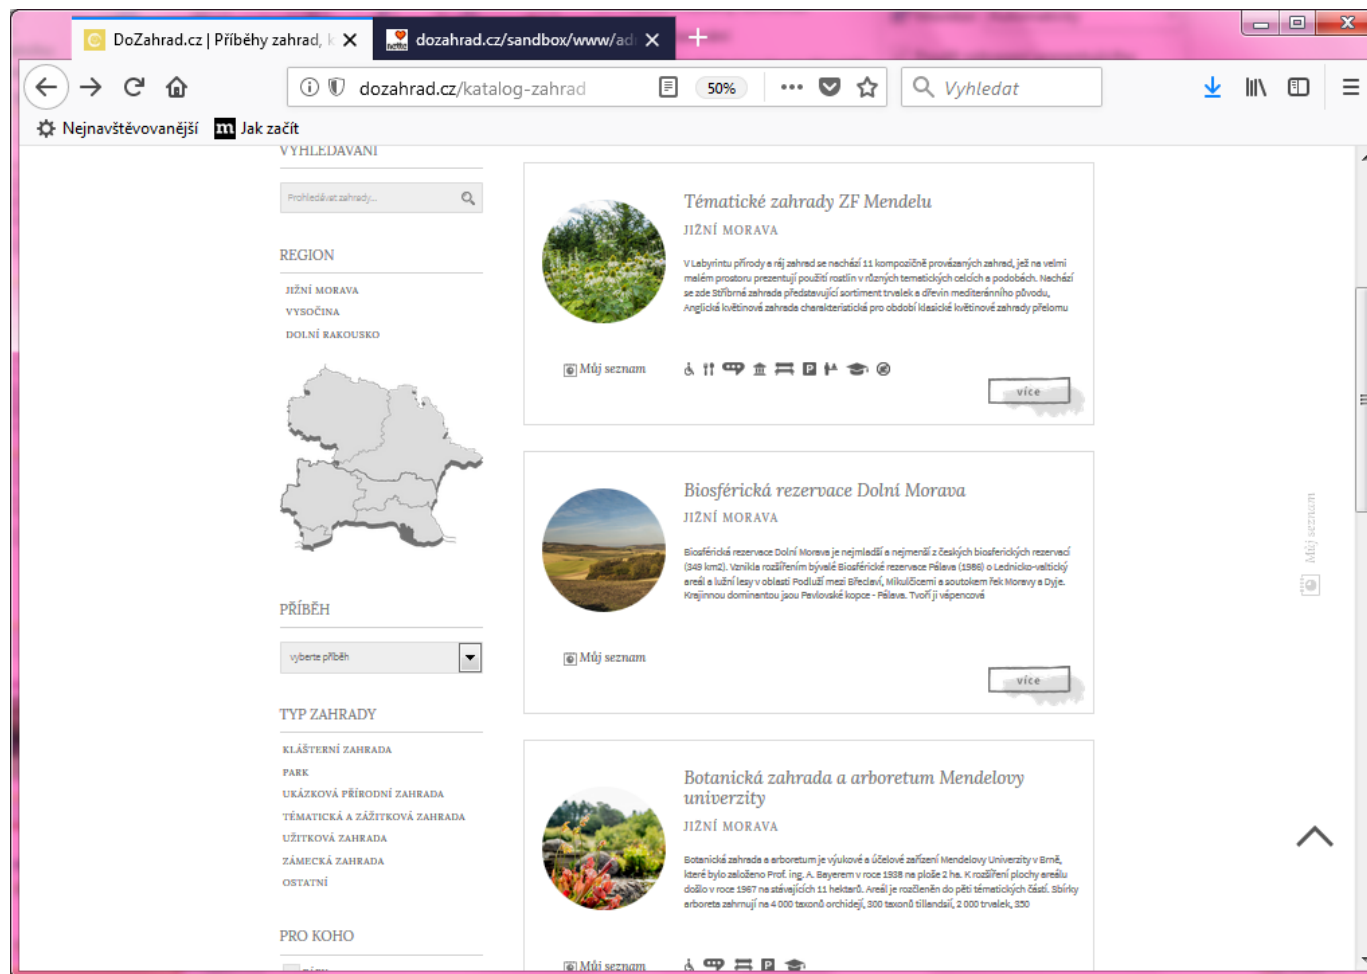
DoZahrad.cz | Příběhy zahrad, k
dozahrad.cz/sandbox/www/ad

dozahrad.cz/katalog-zahrad
50%
Vyhledat

Nejnavštěvovanější
Jak začít

VYHLEDÁVÁNÍ
Prohledávat zahrady...

REGION
JIŽNÍ MORAVA
VYSOČINA
DOLNÍ RAKOUSKO

PŘÍBĚH
vyberte příběh

TYP ZAHRADY
KLÁŠTERNÍ ZAHRADA
PARK
UKÁZKOVÁ PŘÍRODNÍ ZAHRADA
TÉMATICKÁ A ZÁŽITKOVÁ ZAHRADA
UŽITKOVÁ ZAHRADA
ZÁMECKÁ ZAHRADA
OSTATNÍ

PRO KOHO

Tématické zahrady ZF Mendelu
JIŽNÍ MORAVA
V Labyrintu přírody a ráj zahrad se nachází 11 kompozičně provázaných zahrad, jež na velmi malém prostoru prezentují použití rostlin v různých tematických celcích a podobách. Nachází se zde Stříbrná zahrada představující sortiment trvalek a dřevin mediteránního původu, Anglická květinová zahrada charakteristická pro období klasické květinové zahrady přelomu
Můj seznam
více

Biosférická rezervace Dolní Morava
JIŽNÍ MORAVA
Biosférická rezervace Dolní Morava je nejmladší a nejmenší z českých biosferických rezervací (349 km2). Vznikla rozšířením bývalé Biosférické rezervace Pálava (1986) o Lednicko-valtický areál a lužní lesy v oblasti Podluží mezi Břeclaví, Mikulčicemi a soutokem řek Moravy a Dyje. Krajinnou dominantou jsou Pavlovské kopce - Pálava. Tvoří ji vápencová
Můj seznam
více

Botanická zahrada a arboretum Mendelovy univerzity
JIŽNÍ MORAVA
Botanická zahrada a arboretum je výukové a účelové zařízení Mendelovy Univerzity v Brně, které bylo založeno Prof. Ing. A. Bayerem v roce 1938 na ploše 2 ha. K rozšíření plochy areálu došlo v roce 1967 na stávajících 11 hektarů. Areál je rozčleněn do pěti tématických částí. Sbírky arboreta zahrnují na 4 000 taxonů orchidejí, 300 taxonů tillandsií, 2 000 trvalek, 350
Můj seznam

Můj seznam